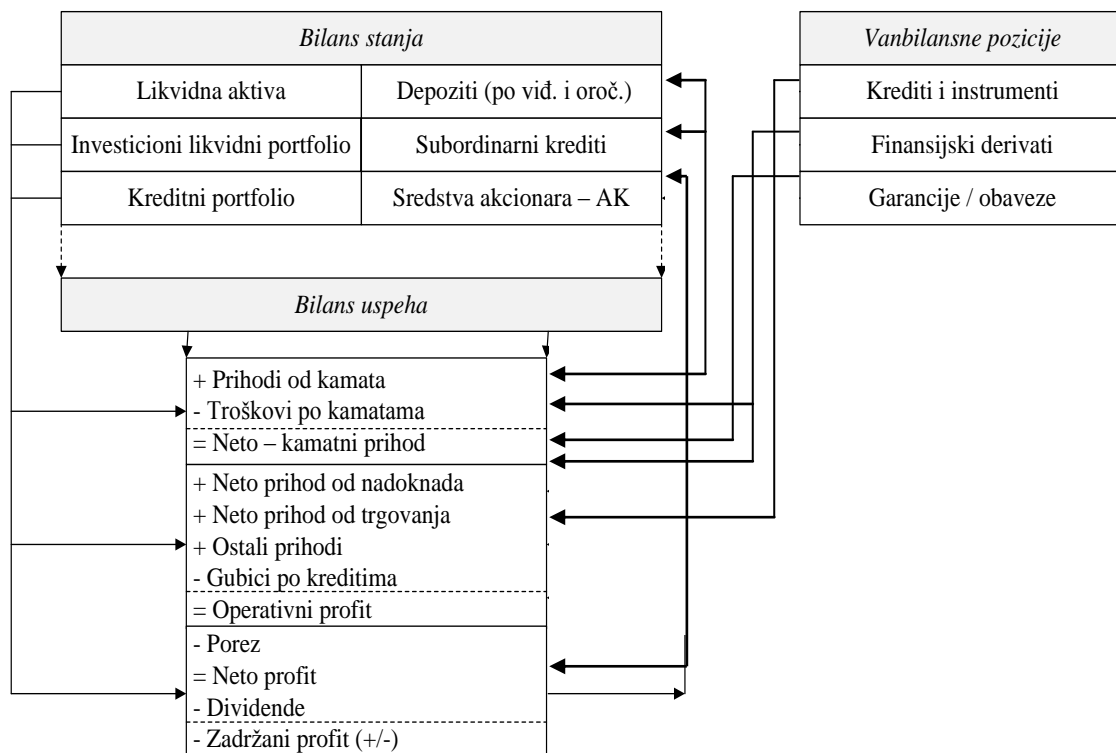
Bilans stanja

| Likvidna aktiva | Depoziti (po viđ. i oroč.) |
|---|---|
| Investicioni likvidni portfolio | Subordinarni krediti |
| Kreditni portfolio | Sredstva akcionara – AK |

Vanbilansne pozicije

Krediti i instrumenti

Finansijski derivati

Garancije / obaveze

Bilans uspeha

+ Prihodi od kamata
- Troškovi po kamatama
= Neto – kamatni prihod
+ Neto prihod od nadoknada
+ Neto prihod od trgovanja
+ Ostali prihodi
- Gubici po kreditima
= Operativni profit
- Porez
= Neto profit
- Dividende
- Zadržani profit (+/-)